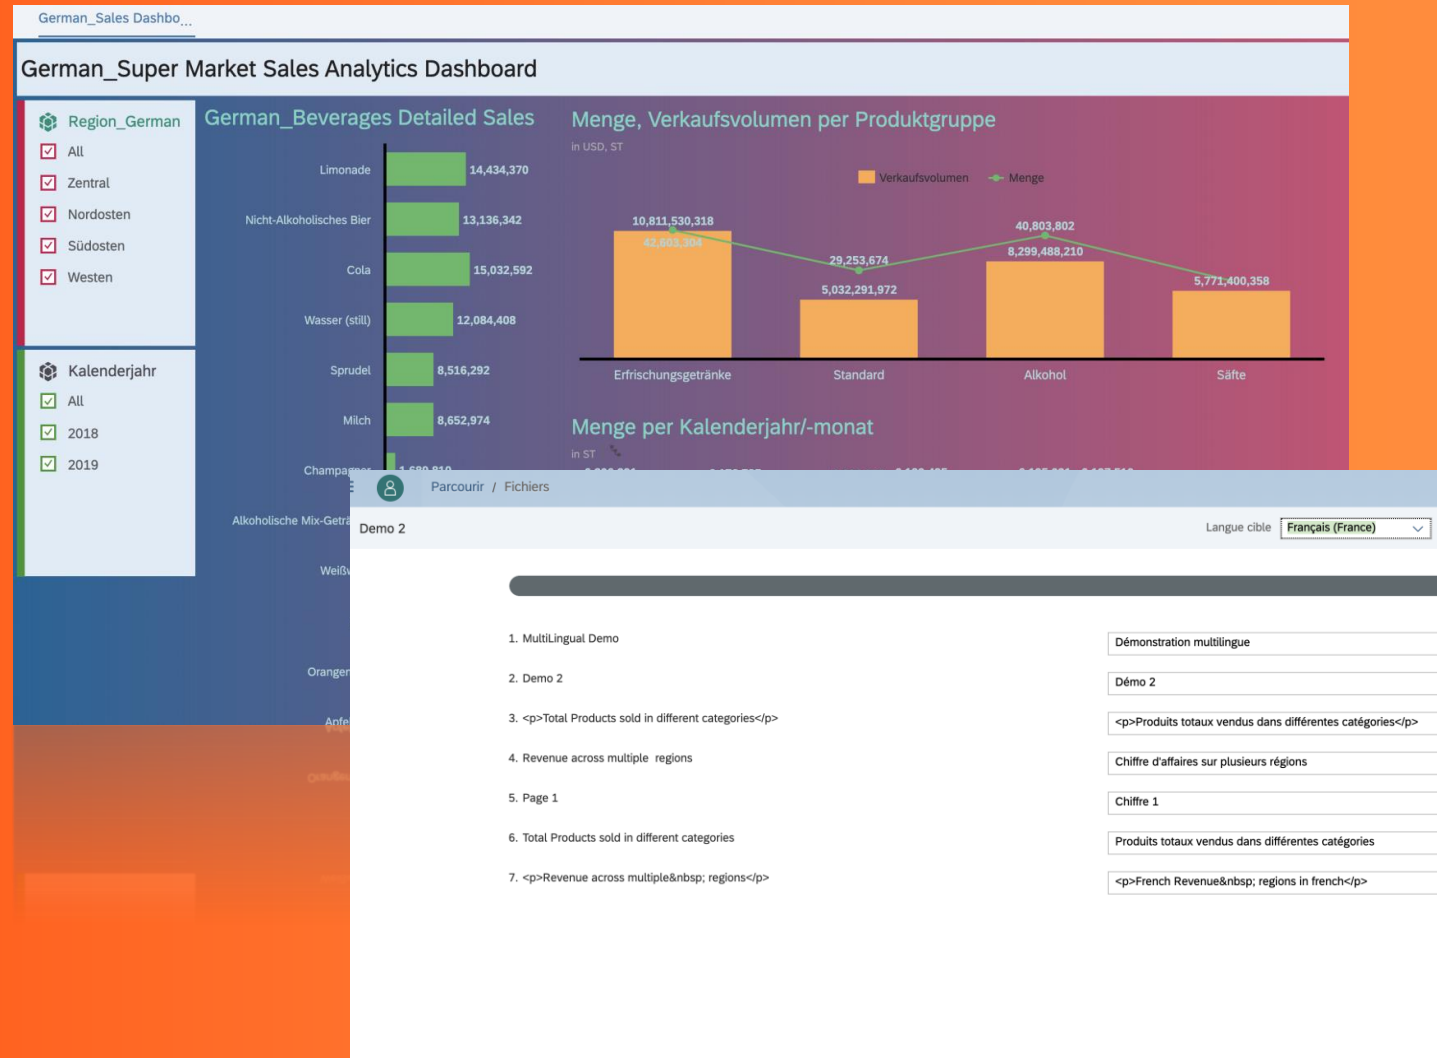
German_Sales Dashbo...

German_Super Market Sales Analytics Dashboard

Region_German
All
Zentral
Nordosten
Südosten
Westen

Kalenderjahr
All
2018
2019

German_Beverages Detailed Sales

| | |
|---|---|
| Limonade | 14,434,370 |
| Nicht-Alkoholisches Bier | 13,136,342 |
| Cola | 15,032,592 |
| Wasser (still) | 12,084,408 |
| Sprudel | 8,516,292 |
| Milch | 8,652,974 |
| Champa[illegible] | 1,680,810 |
| Alkoholische Mix-Geträ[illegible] | |
| Weiß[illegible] | |
| Orange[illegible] | |
| Apfe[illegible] | |

Menge, Verkaufsvolumen per Produktgruppe
in USD, ST

Verkaufsvolumen Menge

| | Verkaufsvolumen | Menge |
|---|---|---|
| Erfrischungsgetränke | 10,811,530,318 | 42,603,304 |
| Standard | 5,032,291,972 | 29,253,674 |
| Alkohol | 8,299,488,210 | 40,803,802 |
| Säfte | 5,771,400,358 | |

Menge per Kalenderjahr/-monat
in ST

Parcourir / Fichiers

Demo 2

Langue cible Français (France)

1. MultiLingual Demo — Démonstration multilingue
2. Demo 2 — Démo 2
3. <p>Total Products sold in different categories</p> — <p>Produits totaux vendus dans différentes catégories</p>
4. Revenue across multiple regions — Chiffre d'affaires sur plusieurs régions
5. Page 1 — Chiffre 1
6. Total Products sold in different categories — Produits totaux vendus dans différentes catégories
7. <p>Revenue across multiple&nbsp; regions</p> — <p>French Revenue&nbsp; regions in french</p>